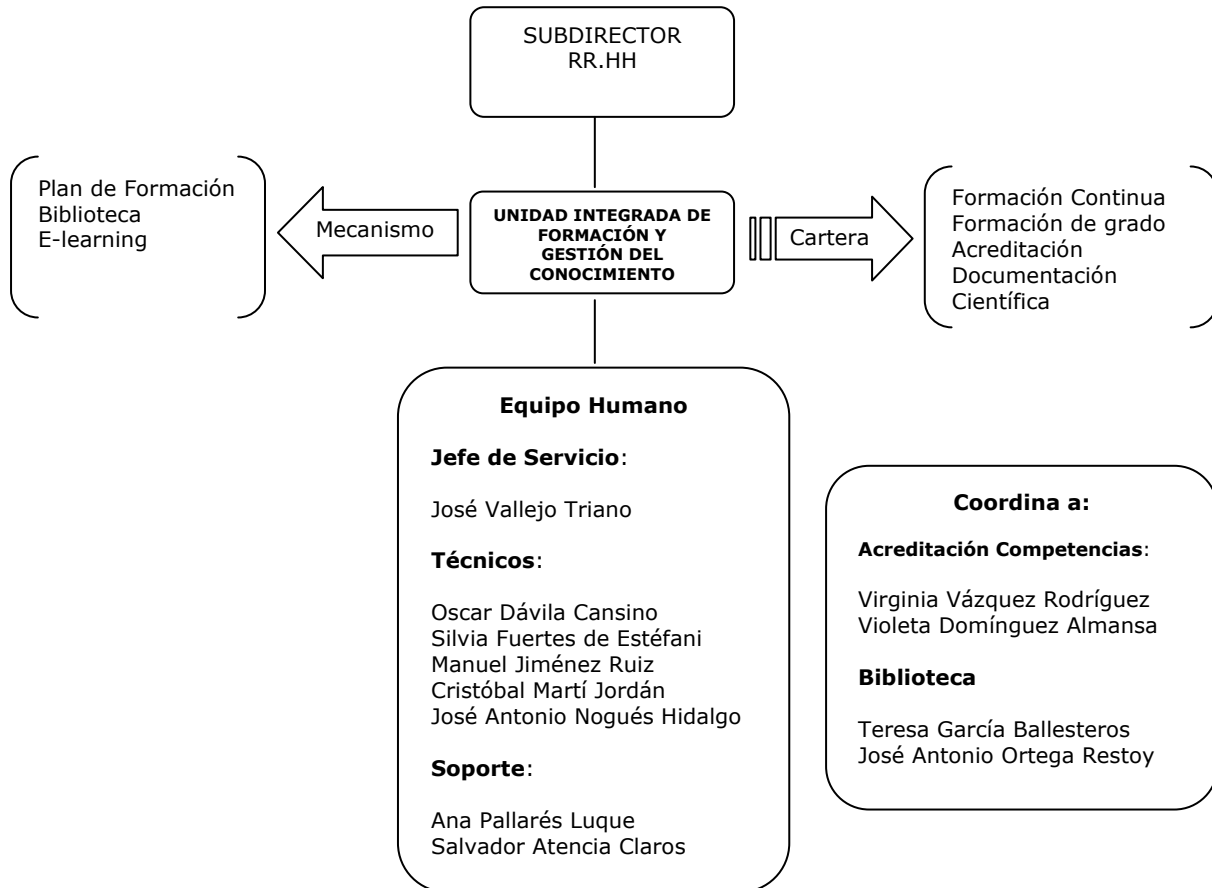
SUBDIRECTOR
RR.HH

Plan de Formación
Biblioteca
E-learning

Mecanismo

UNIDAD INTEGRADA DE FORMACIÓN Y GESTIÓN DEL CONOCIMIENTO

Cartera

Formación Continua
Formación de grado
Acreditación
Documentación Científica

Equipo Humano

Jefe de Servicio:

José Vallejo Triano

Técnicos:

Oscar Dávila Cansino
Silvia Fuertes de Estéfani
Manuel Jiménez Ruiz
Cristóbal Martí Jordán
José Antonio Nogués Hidalgo

Soporte:

Ana Pallarés Luque
Salvador Atencia Claros

Coordina a:

Acreditación Competencias:

Virginia Vázquez Rodríguez
Violeta Domínguez Almansa

Biblioteca

Teresa García Ballesteros
José Antonio Ortega Restoy